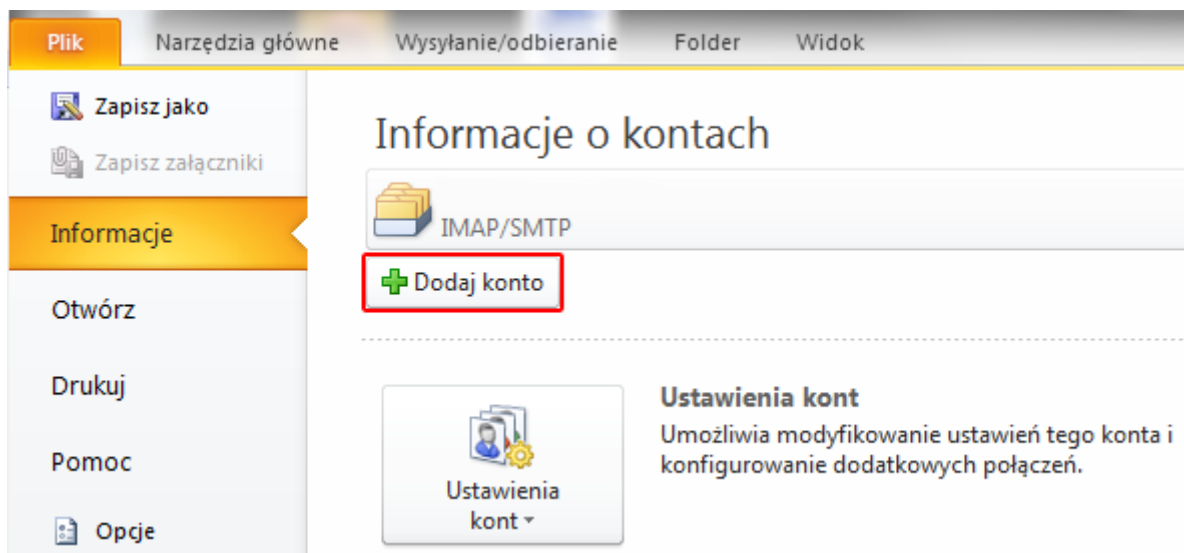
Plik Narzędzia główne Wysyłanie/odbieranie Folder Widok

Zapisz jako
Zapisz załączniki
Informacje
Otwórz
Drukuj
Pomoc
Opcje

Informacje o kontach

IMAP/SMTP

Dodaj konto

Ustawienia kont

Ustawienia kont
Umożliwia modyfikowanie ustawień tego konta i konfigurowanie dodatkowych połączeń.